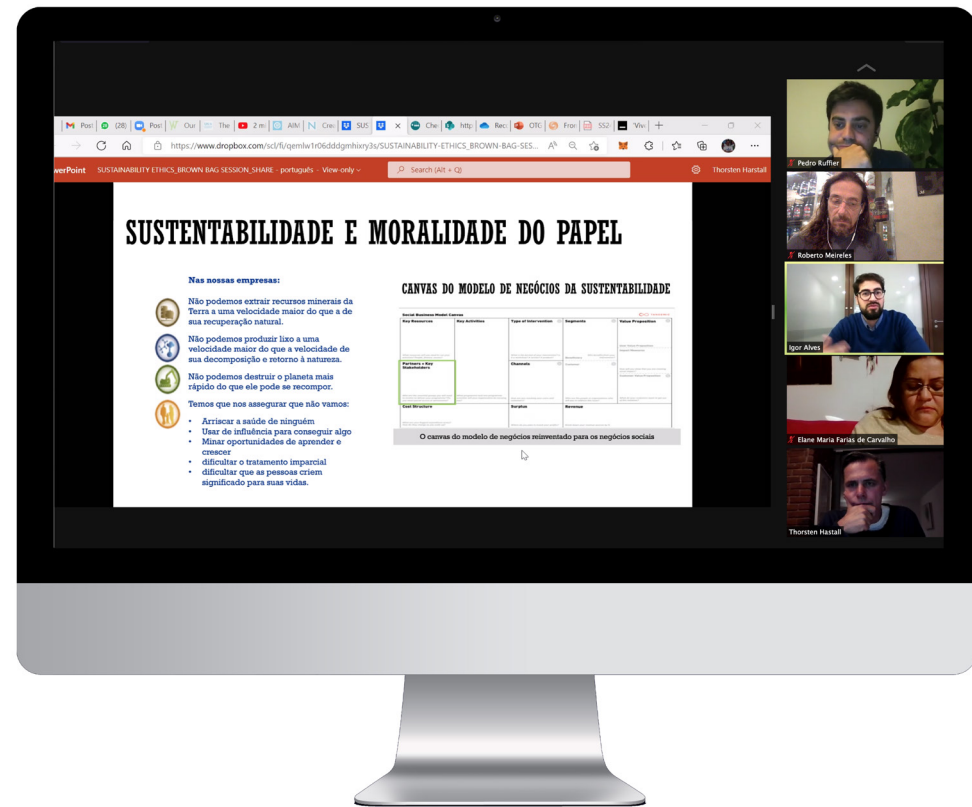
Post (28) Post Our The 2 m AIM Crea SUS Che http Reci OTG Fron SS2 Vivi

https://www.dropbox.com/scl/fi/qemlw1r06dddgmhixry3s/SUSTAINABILITY-ETHICS_BROWN-BAG-SES...

werPoint SUSTAINABILITY ETHICS_BROWN BAG SESSION_SHARE - português - View-only

Search (Alt + Q)

Thorsten Harstall

SUSTENTABILIDADE E MORALIDADE DO PAPEL

Nas nossas empresas:

Não podemos extrair recursos minerais da Terra a uma velocidade maior do que a de sua recuperação natural.

Não podemos produzir lixo a uma velocidade maior do que a velocidade de sua decomposição e retorno à natureza.

Não podemos destruir o planeta mais rápido do que ele pode se recompor.

Temos que nos assegurar que não vamos:

- Arriscar a saúde de ninguém
- Usar de influência para conseguir algo
- Minar oportunidades de aprender e crescer
- dificultar o tratamento imparcial
- dificultar que as pessoas criem significado para suas vidas.

CANVAS DO MODELO DE NEGÓCIOS DA SUSTENTABILIDADE

Social Business Model Canvas

| Key Resources | Key Activities | Type of Intervention | Segments | Value Proposition |
|---|---|---|---|---|
| Partners + Key Stakeholders | | Channels | | |
| Cost Structure | | Surplus | Revenue | |

O canvas do modelo de negócios reinventado para os negócios sociais

Pedro Ruffier

Roberto Meireles

Igor Alves

Elane Maria Farias de Carvalho

Thorsten Hastall